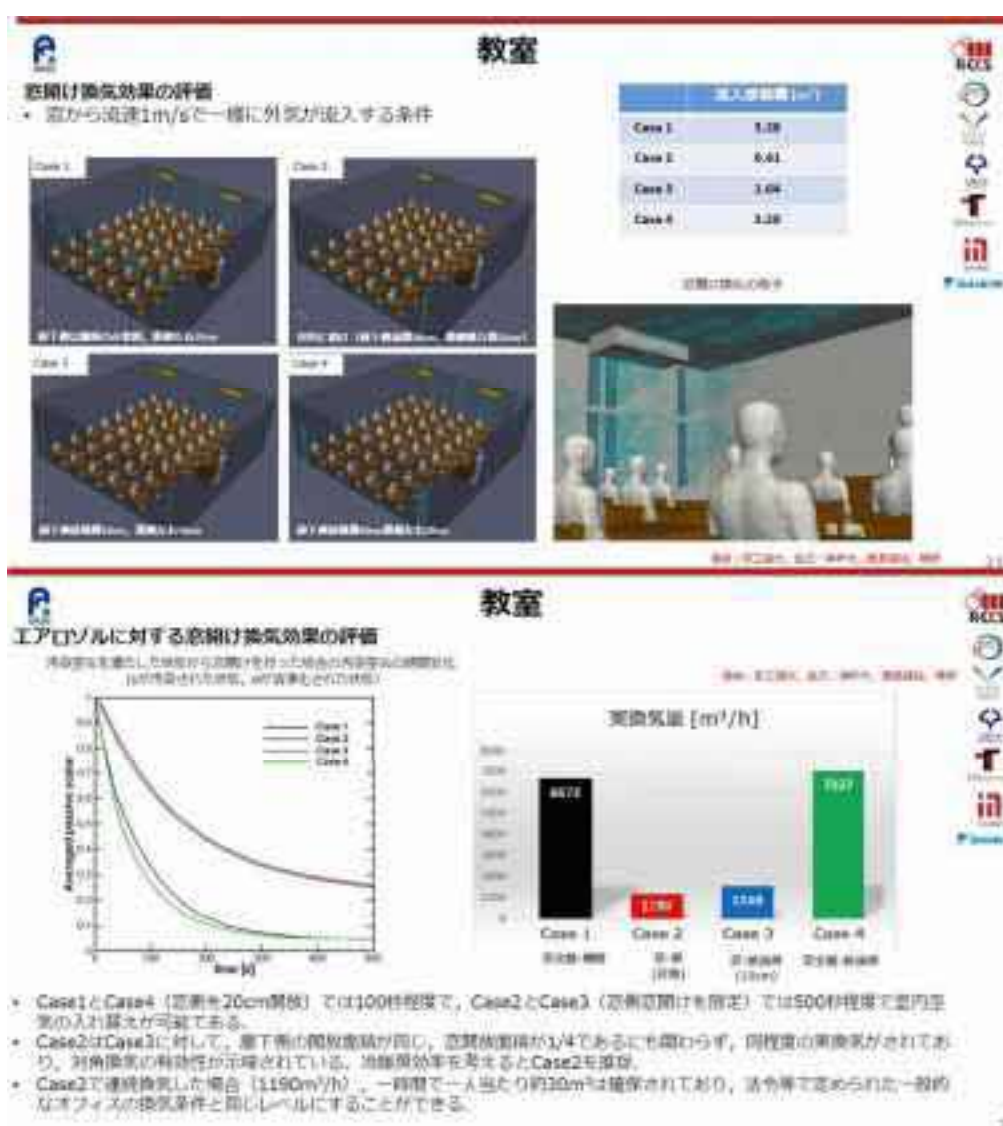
教室

窓開け換気効果の評価
• 窓から流速1m/sで一様に外気が流入する条件

| | 流入換気量 (m³) |
|---|---|
| Case 1 | 5.28 |
| Case 2 | 0.61 |
| Case 3 | 1.04 |
| Case 4 | 5.28 |

Case 1
Case 2
Case 3
Case 4

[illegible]

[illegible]

教室

エアロゾルに対する窓開け換気効果の評価

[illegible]

Case 1
Case 2
Case 3
Case 4

Averaged passive scalar

time [s]

実換気量 [m³/h]

6672
1190
1549
7037

Case 1
Case 2
Case 3
Case 4

• Case1とCase4（窓側を20cm開放）では100秒程度で、Case2とCase3（窓側窓開けを限定）では500秒程度で室内空気の入れ替えが可能である。
• Case2はCase3に対して、廊下側の開放面積が同じ、窓開放面積が1/4であるにも関わらず、同程度の実換気がされており、対角換気の有効性が示唆されている。冷暖房効率を考えるとCase2を推奨。
• Case2で連続換気した場合（1190m³/h）、一時間で一人当たり約30m³は確保されており、法令等で定められた一般的なオフィスの換気条件と同じレベルにすることができる。